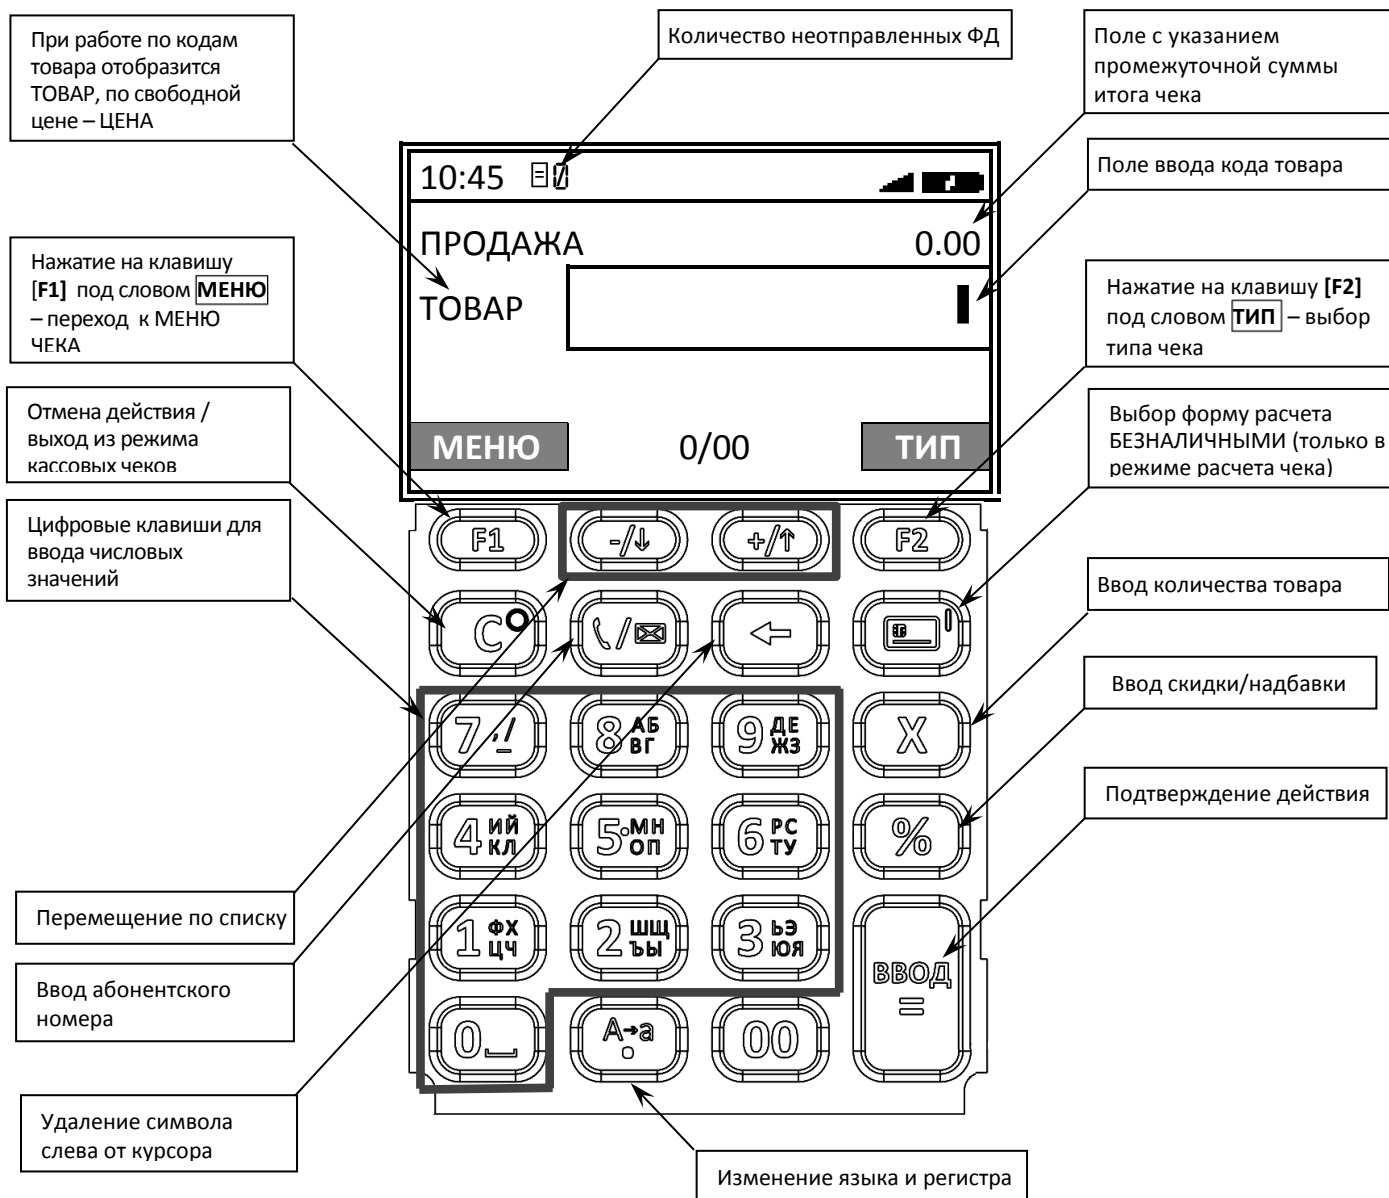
При работе по кодам товара отобразится ТОВАР, по свободной цене – ЦЕНА

Количество неотправленных ФД

Поле с указанием промежуточной суммы итога чека

10:45 0

Поле ввода кода товара

ПРОДАЖА 0.00

ТОВАР

Нажатие на клавишу [F1] под словом МЕНЮ – переход к МЕНЮ ЧЕКА

Нажатие на клавишу [F2] под словом ТИП – выбор типа чека

Отмена действия / выход из режима кассовых чеков

Выбор форму расчета БЕЗНАЛИЧНЫМИ (только в режиме расчета чека)

МЕНЮ 0/00 ТИП

F1 -/↓ +/↑ F2

Цифровые клавиши для ввода числовых значений

Ввод количества товара

C ✆/✉ ←

Ввод скидки/надбавки

7 ,/_ 8 АБ ВГ 9 ДЕ ЖЗ X

Подтверждение действия

4 ИЙ КЛ 5 МН ОП 6 РС ТУ %

Перемещение по списку

1 ФХ ЦЧ 2 ШЩ ЪЫ 3 ЬЭ ЮЯ ВВОД =

Ввод абонентского номера

0 A→a 00

Удаление символа слева от курсора

Изменение языка и регистра